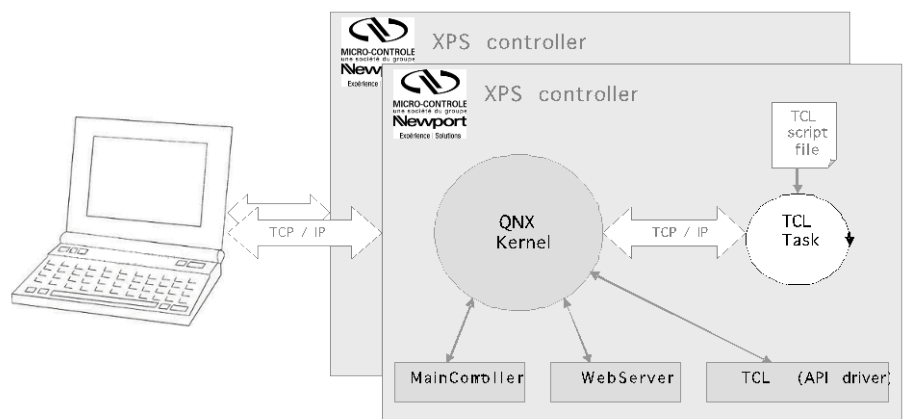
MICRO-CONTROLE
une société du groupe
Newport
Expérience | Solutions
XPS controller

MICRO-CONTROLE
une société du groupe
Newport
Expérience | Solutions
XPS controller

TCL script file

TCP / IP

QNX Kernel

TCP / IP

TCL Task

MainController

WebServer

TCL (API driver)